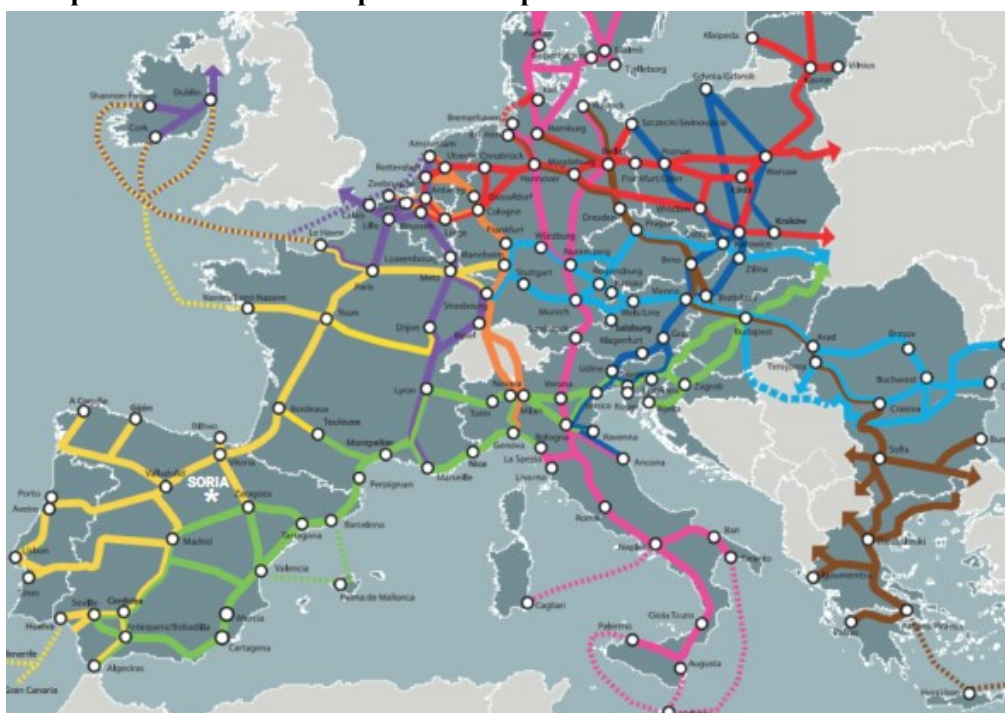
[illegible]

Klaipeda
Vilnius
Kaunas
Malmö
Trelleborg
Gdynia/Gdansk
Shannon Foynes
Dublin
Cork
Bremerhaven
Hamburg
Szczecin/Swinoujscie
Amsterdam
Rotterdam
Utrecht
Osnabrück
Hannover
Magdeburg
Berlin
Poznan
Warsaw
Frankfurt/Oder
Lodz
Zeebrugge
Antwerp
Düsseldorf
Cologne
Lille
Brussels
Liege
Dresden
Wroclaw
Katowice
Krakow
Le Havre
Luxembourg
Frankfurt
Würzburg
Nuremberg
Prague
Ostrava
Zilina
Brno
Mannheim
Metz
Paris
Stuttgart
Regensburg
Vienna
Bratislava
Nantes-Saint-Nazaire
Tours
Strasbourg
Munich
Wels/Linz
Salzburg
Dijon
Basel
Innsbruck
Graz
Budapest
Arad
Brasov
Klagenfurt
Timisoara
Bucharest
Lyon
Udine
Trieste
Ljubljana
Zagreb
Novara
Verona
Craiova
Bordeaux
Turin
Milan
Venice
Rijeka
Toulouse
Genova
Bologna
Ravenna
Montpellier
Nice
La Spezia
Ancona
Sofia
A Coruña
Gijón
Bilbao
Marseille
Livorno
Vitoria
Valladolid
SORIA
Zaragoza
Perpignan
Porto
Aveiro
Barcelona
Tarragona
Rome
Bari
Madrid
Lisbon
Naples
Taranto
Valencia
Thessaloniki
Sines
Palma de Mallorca
Igoumenitsa
Cagliari
Sevilla
Cordoba
Gioia Tauro
Huelva
Antequera/Bobadilla
Murcia
Palermo
Patras
Athens Piraeus
Cartagena
Augusta
Algeciras
Tenerife
Gran Canaria
Heraklion